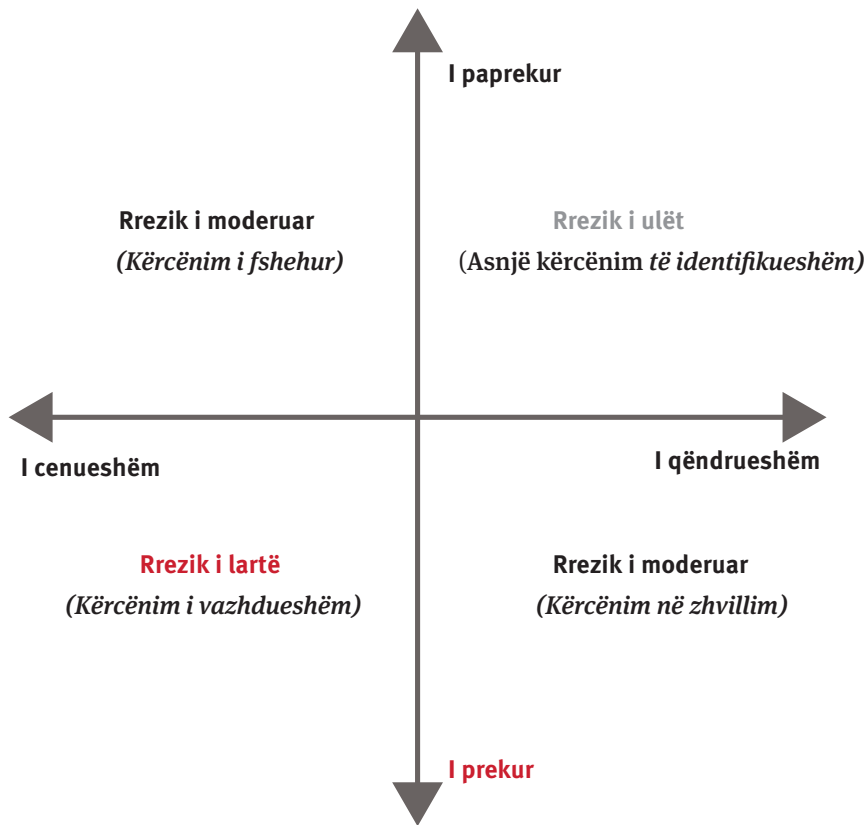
I paprekur

Rrezik i moderuar
(Kërcënim i fshehur)

Rrezik i ulët
(Asnjë kërcënim të identifikueshëm)

I cenueshëm

I qëndrueshëm

Rrezik i lartë
(Kërcënim i vazhdueshëm)

Rrezik i moderuar
(Kërcënim në zhvillim)

I prekur